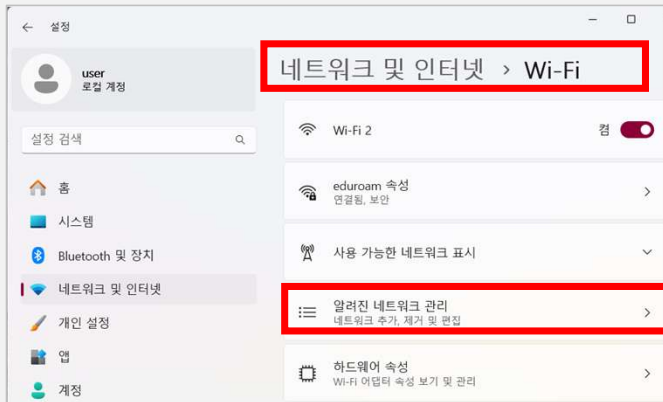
← 설정

user
로컬 계정

설정 검색

홈
시스템
Bluetooth 및 장치
네트워크 및 인터넷
개인 설정
앱
계정

네트워크 및 인터넷 › Wi-Fi

Wi-Fi 2
켬

eduroam 속성
연결됨, 보안

사용 가능한 네트워크 표시

알려진 네트워크 관리
네트워크 추가, 제거 및 편집

하드웨어 속성
Wi-Fi 어댑터 속성 보기 및 관리